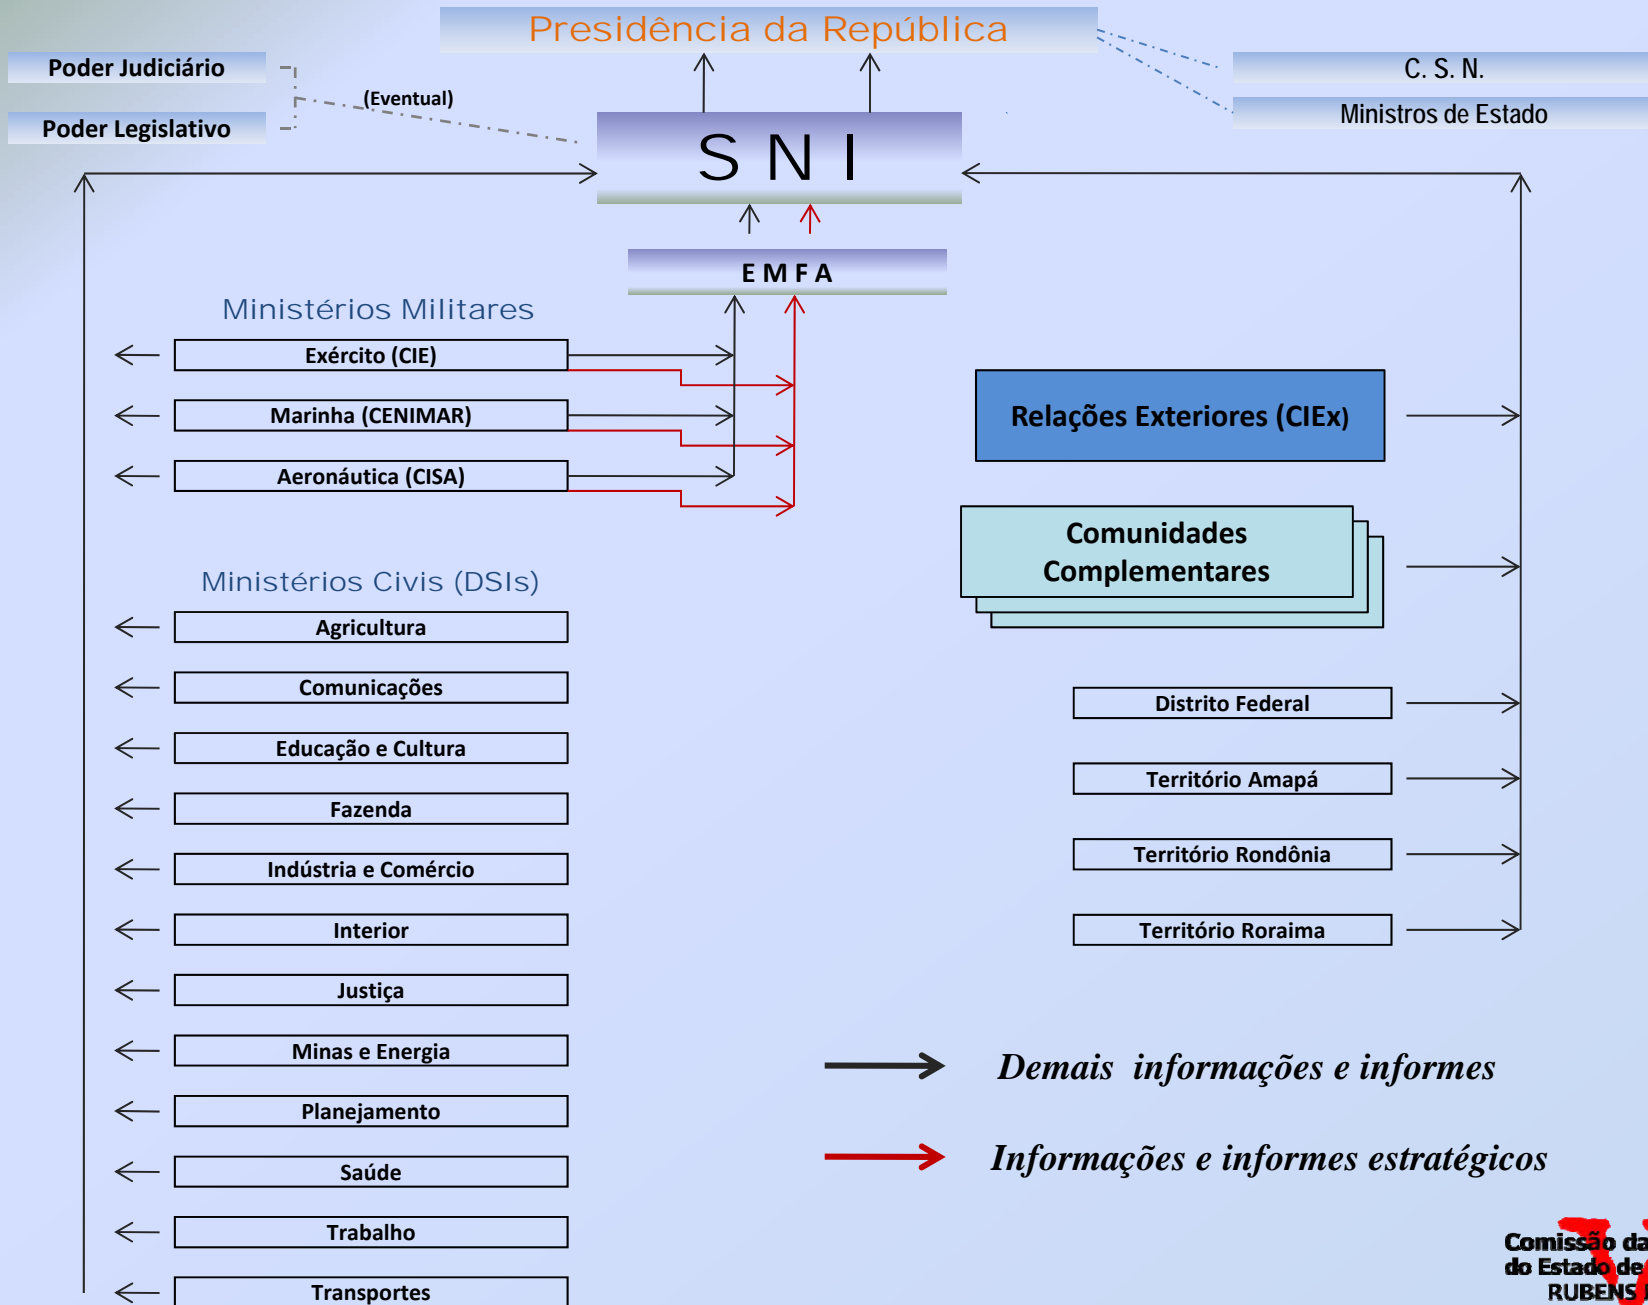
Presidência da República

Poder Judiciário

Poder Legislativo

(Eventual)

C. S. N.

Ministros de Estado

S N I

E M F A

Ministérios Militares

Exército (CIE)

Marinha (CENIMAR)

Aeronáutica (CISA)

Relações Exteriores (CIEx)

Comunidades Complementares

Ministérios Civis (DSIs)

Agricultura

Comunicações

Educação e Cultura

Fazenda

Indústria e Comércio

Interior

Justiça

Minas e Energia

Planejamento

Saúde

Trabalho

Transportes

Distrito Federal

Território Amapá

Território Rondônia

Território Roraima

Demais informações e informes

Informações e informes estratégicos

Comissão da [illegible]
do Estado de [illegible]
RUBENS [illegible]